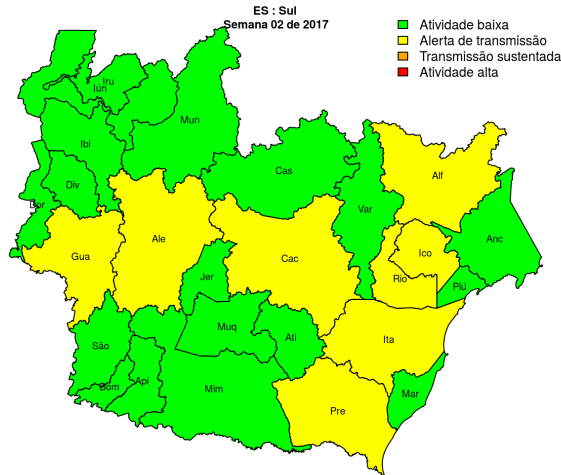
ES : Sul
Semana 02 de 2017

Atividade baixa
Alerta de transmissão
Transmissão sustentada
Atividade alta

Iru
Iún
Mun
Ibi
Div
Dor
Cas
Alf
Var
Gua
Ale
Cac
Ico
Anc
Rio
Piú
Jer
Muq
Atí
Ita
São
Bom
Api
Mim
Pre
Mar